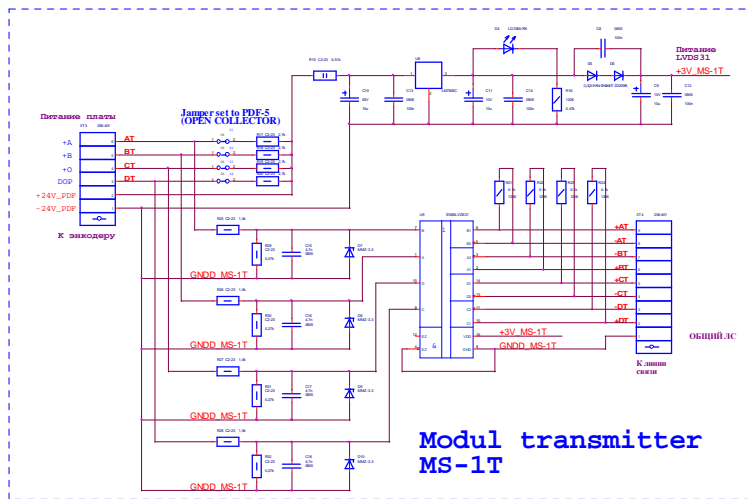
Питание платы
XT3
+A
+B
+O
DOP
+24V_PDF
-24V_PDF
К энкодеру
AT
BT
CT
DT
Jamper set to PDF-5
(OPEN COLLECTOR)
Питание
LVDS31
+3V_MS-1T
GNDD_MS-1T
GNDD_MS-1T
GNDD_MS-1T
GNDD_MS-1T
+3V_MS-1T
GNDD_MS-1T
+AT
-AT
-BT
+BT
+CT
-CT
-DT
+DT
XT4
ОБЩИЙ ЛС
К линии связи
&
Modul transmitter
MS-1T